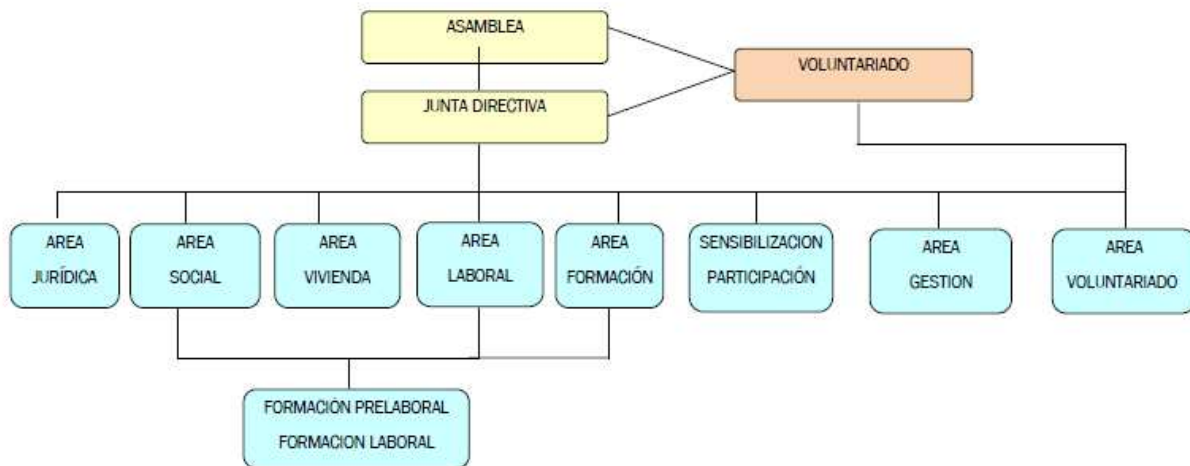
ASAMBLEA

VOLUNTARIADO

JUNTA DIRECTIVA

AREA JURÍDICA

AREA SOCIAL

AREA VIVIENDA

AREA LABORAL

AREA FORMACIÓN

SENSIBILIZACION PARTICIPACIÓN

AREA GESTION

AREA VOLUNTARIADO

FORMACIÓN PRELABORAL
FORMACION LABORAL